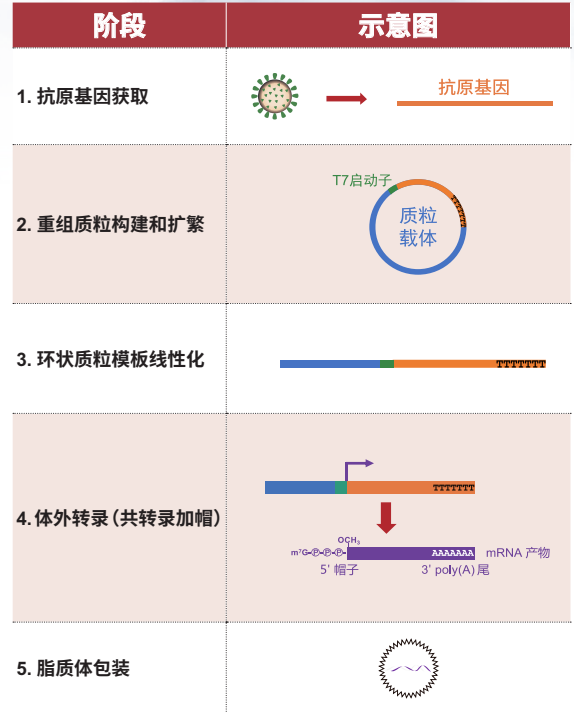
| 阶段 | 示意图 |
|---|---|
| 1. 抗原基因获取 | 抗原基因 |
| 2. 重组质粒构建和扩繁 | T7启动子 TTTTTTT 质粒载体 |
| 3. 环状质粒模板线性化 | TTTTTTT |
| 4. 体外转录（共转录加帽） | TTTTTTT $OCH_3$ $m^7G$-P-P-P AAAAAAA mRNA 产物 5' 帽子 3' poly(A)尾 |
| 5. 脂质体包装 | |